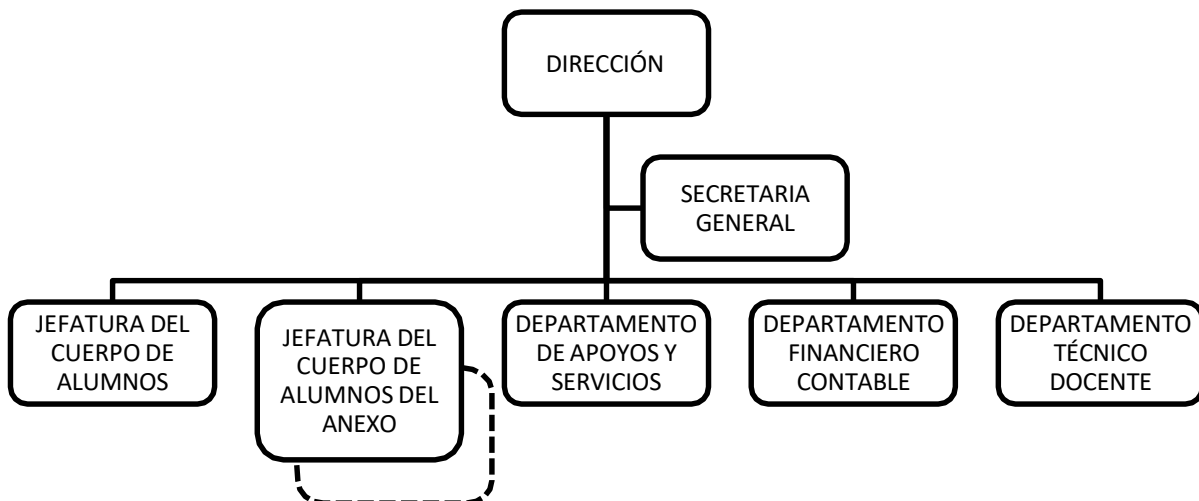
DIRECCIÓN

SECRETARIA GENERAL

JEFATURA DEL CUERPO DE ALUMNOS

JEFATURA DEL CUERPO DE ALUMNOS DEL ANEXO

DEPARTAMENTO DE APOYOS Y SERVICIOS

DEPARTAMENTO FINANCIERO CONTABLE

DEPARTAMENTO TÉCNICO DOCENTE